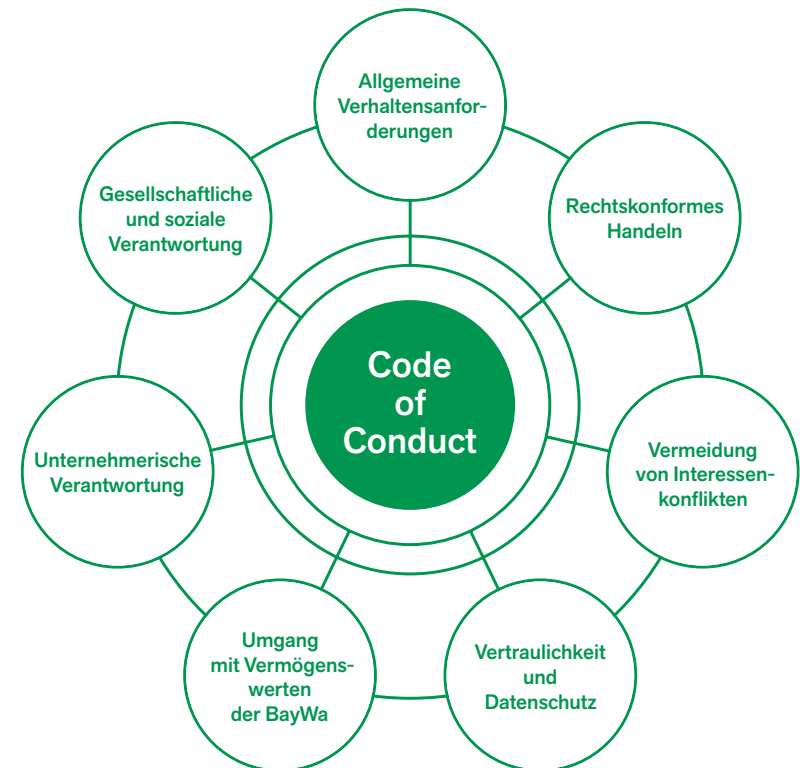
Allgemeine Verhaltensanforderungen

Rechtskonformes Handeln

Vermeidung von Interessenkonflikten

Vertraulichkeit und Datenschutz

Umgang mit Vermögenswerten der BayWa

Unternehmerische Verantwortung

Gesellschaftliche und soziale Verantwortung

Code of Conduct